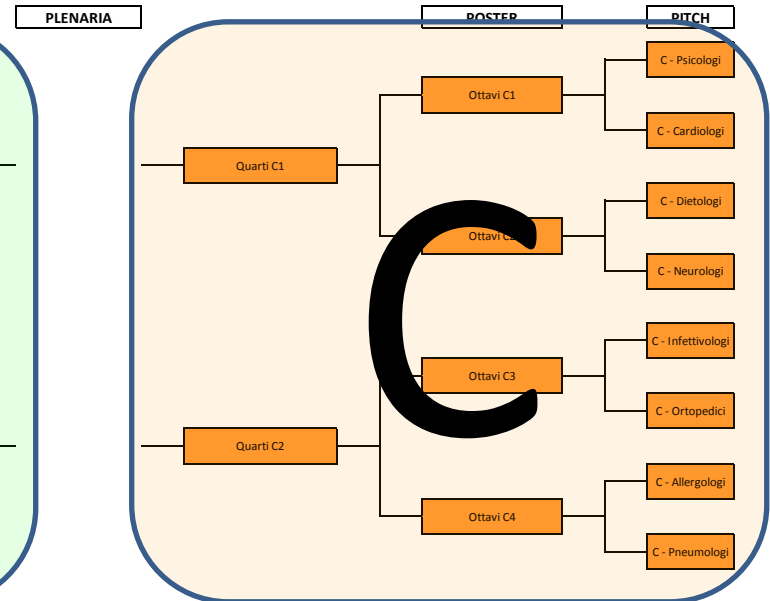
PLENARIA

POSTER

PITCH

C

Quarti C1

Ottavi C1

C - Psicologi

C - Cardiologi

Ottavi C2

C - Dietologi

C - Neurologi

Quarti C2

Ottavi C3

C - Infettivologi

C - Ortopedici

Ottavi C4

C - Allergologi

C - Pneumologi